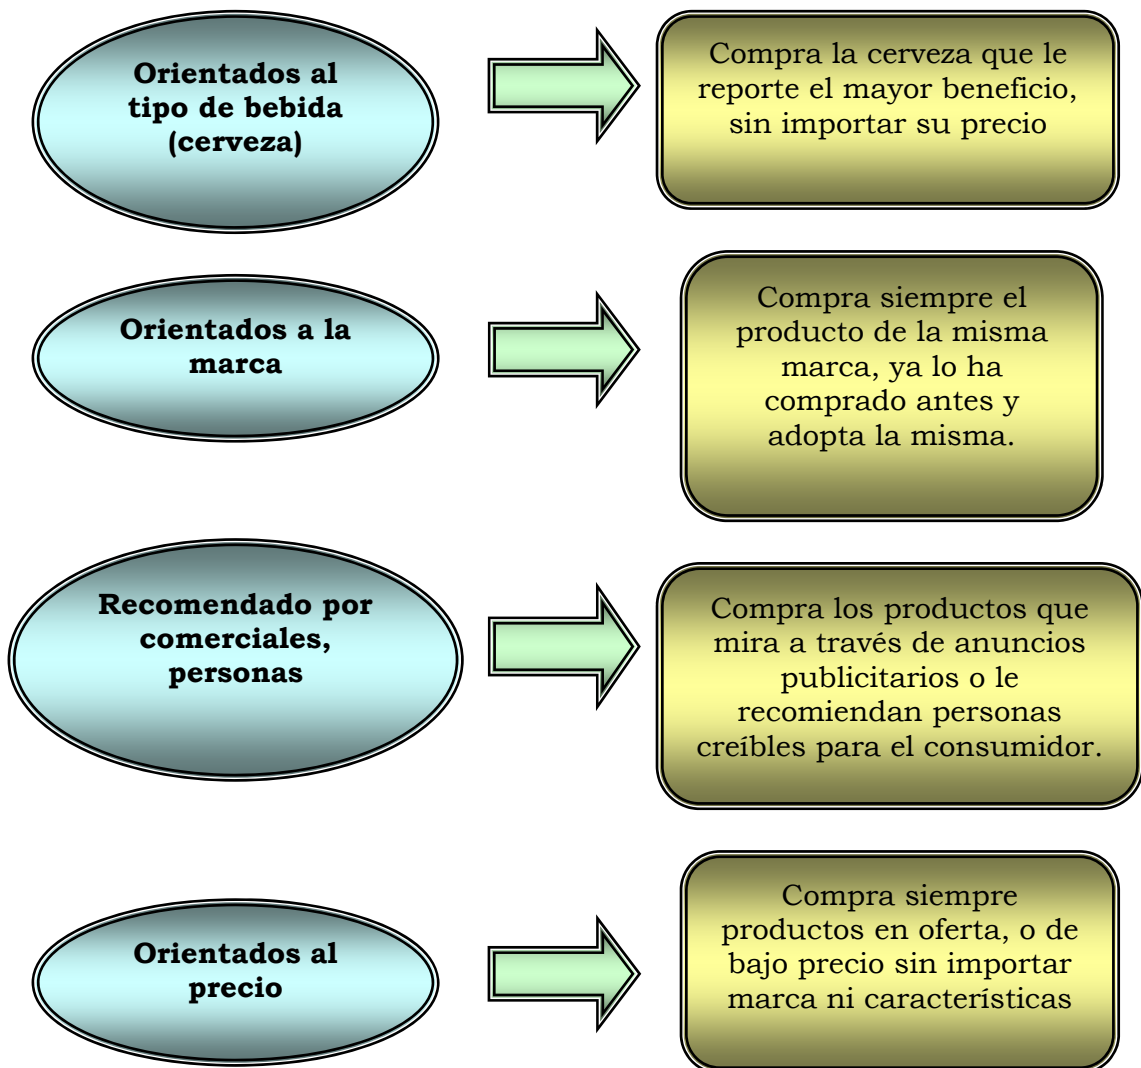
Orientados al tipo de bebida (cerveza)

Compra la cerveza que le reporte el mayor beneficio, sin importar su precio

Orientados a la marca

Compra siempre el producto de la misma marca, ya lo ha comprado antes y adopta la misma.

Recomendado por comerciales, personas

Compra los productos que mira a través de anuncios publicitarios o le recomiendan personas creíbles para el consumidor.

Orientados al precio

Compra siempre productos en oferta, o de bajo precio sin importar marca ni características